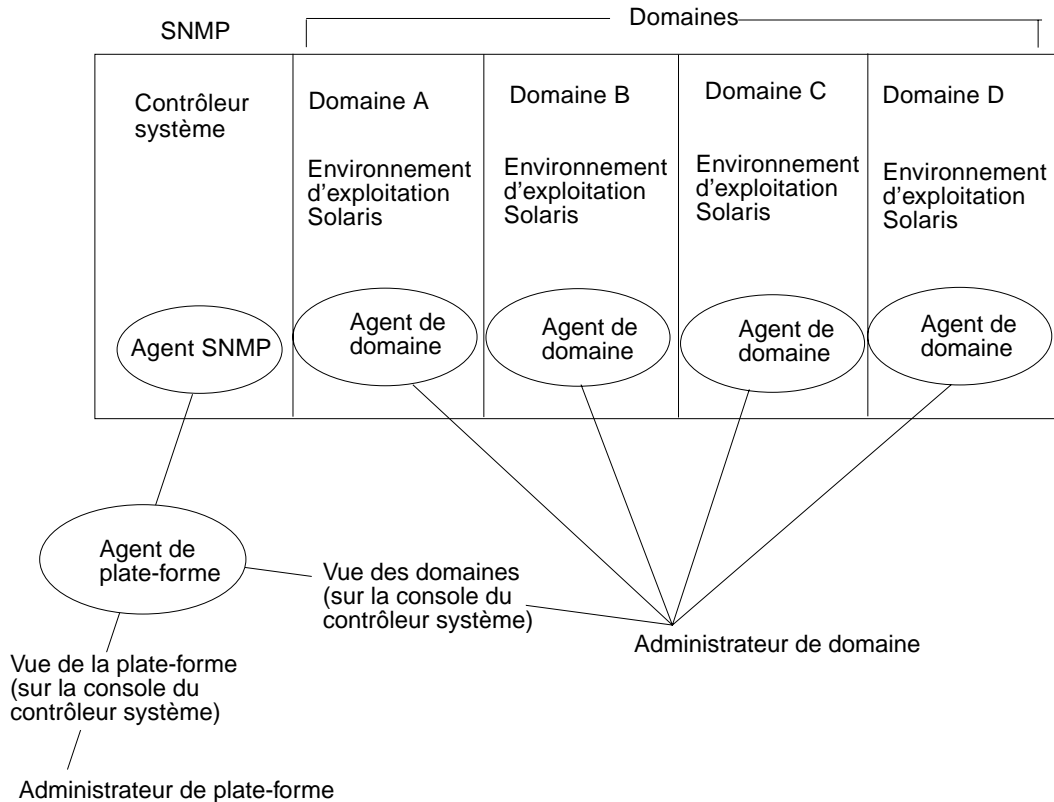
SNMP

Domaines

Contrôleur système

Domaine A

Environnement d'exploitation Solaris

Domaine B

Environnement d'exploitation Solaris

Domaine C

Environnement d'exploitation Solaris

Domaine D

Environnement d'exploitation Solaris

Agent SNMP

Agent de domaine

Agent de domaine

Agent de domaine

Agent de domaine

Agent de plate-forme

Vue des domaines (sur la console du contrôleur système)

Administrateur de domaine

Vue de la plate-forme (sur la console du contrôleur système)

Administrateur de plate-forme